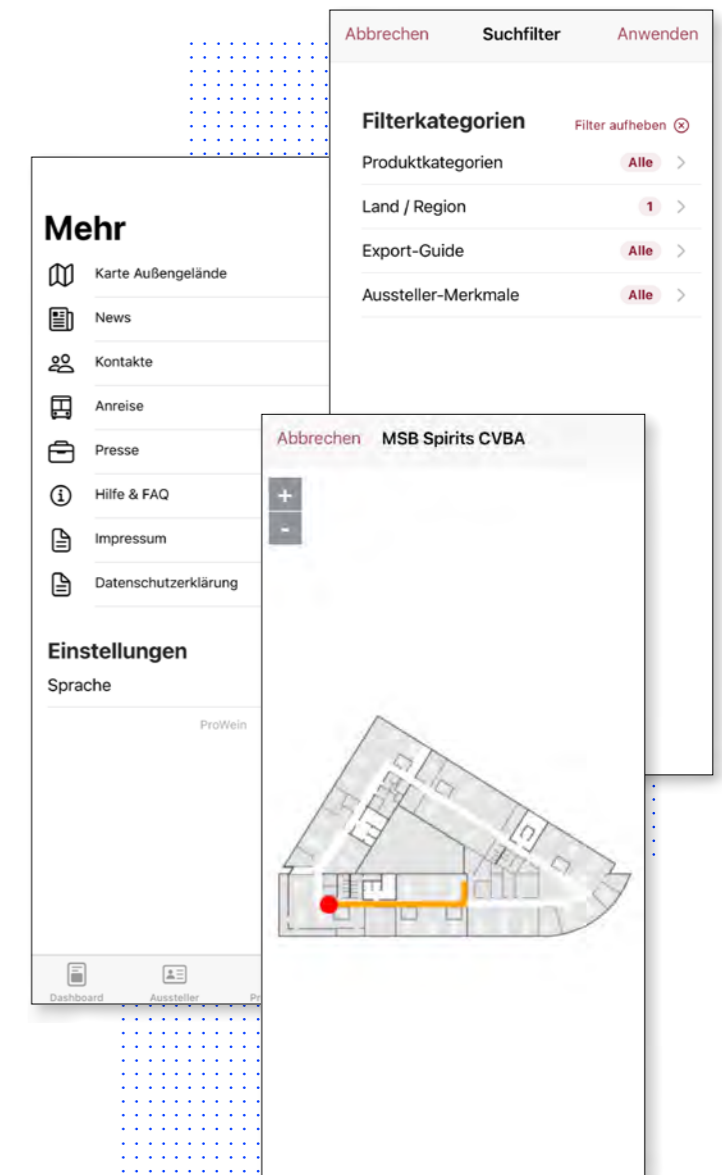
Abbrechen Suchfilter Anwenden

Filterkategorien

Filter aufheben ⊗

Produktkategorien Alle >

Land / Region 1 >

Export-Guide Alle >

Aussteller-Merkmale Alle >

Mehr

Karte Außengelände

News

Kontakte

Anreise

Presse

Hilfe & FAQ

Impressum

Datenschutzerklärung

Einstellungen

Sprache

ProWein

Dashboard Aussteller Pr

Abbrechen MSB Spirits CVBA

+

-